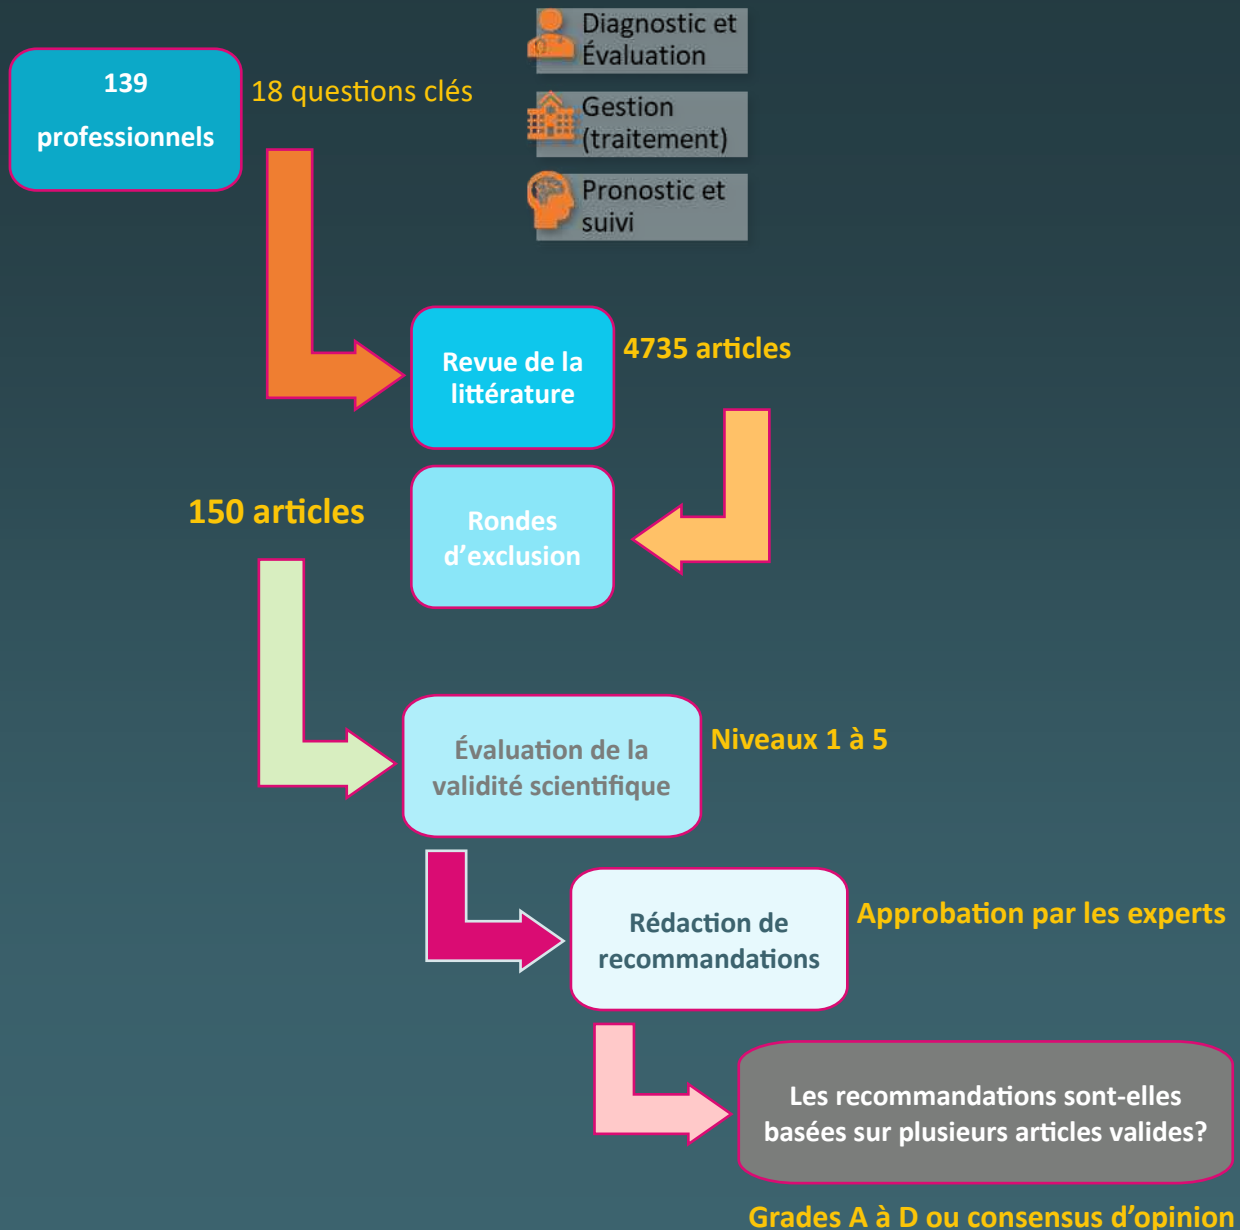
139

professionnels

18 questions clés

Diagnostic et Évaluation

Gestion (traitement)

Pronostic et suivi

Revue de la littérature

4735 articles

150 articles

Rondes d'exclusion

Évaluation de la validité scientifique

Niveaux 1 à 5

Rédaction de recommandations

Approbation par les experts

Les recommandations sont-elles basées sur plusieurs articles valides?

Grades A à D ou consensus d'opinion